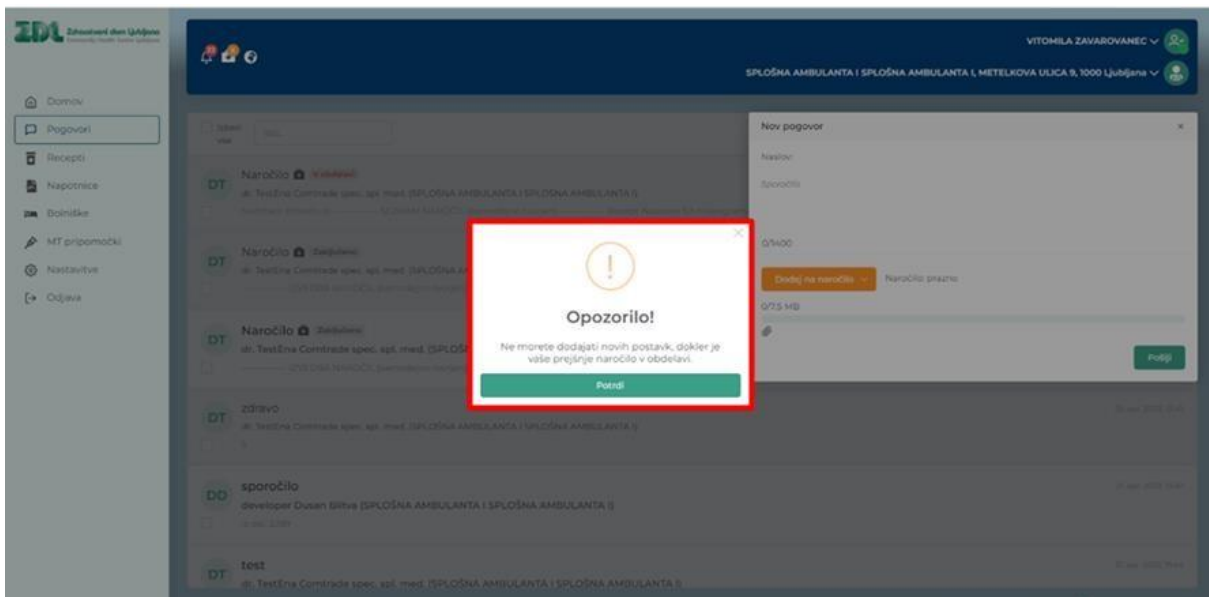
ZDL Zdravstveni dom Ljubljana

Domov
Pogovori
Recepti
Napotnice
Bolniške
MT pripomočki
Nastavitve
Odjava

VITOMILA ZAVAROVANEC
SPLOŠNA AMBULANTA I SPLOŠNA AMBULANTA I, METELKOVA ULICA 9, 1000 Ljubljana

Naročilo V obdelavi
dr. TestEna Comtrade spec. spl. med. (SPLOŠNA AMBULANTA I SPLOŠNA AMBULANTA I)

Naročilo Zaključeno
dr. TestEna Comtrade spec. spl. med. (SPLOŠNA A

Naročilo Zaključeno
dr. TestEna Comtrade spec. spl. med. (SPLOŠN

zdravo
dr. TestEna Comtrade spec. spl. med. (SPLOŠNA AMBULANTA I SPLOŠNA AMBULANTA I)

sporočilo
developer Dusan Bitva (SPLOŠNA AMBULANTA I SPLOŠNA AMBULANTA I)

test
dr. TestEna Comtrade spec. spl. med. (SPLOŠNA AMBULANTA I SPLOŠNA AMBULANTA I)

Nov pogovor
Naslov
Sporočilo
0/1400
Dodaj na naročilo
Naročilo prazno
0/7.5 MB
Pošlji

Opozorilo!
Ne morete dodajati novih postavk, dokler je vaše prejšnje naročilo v obdelavi.
Potrdi